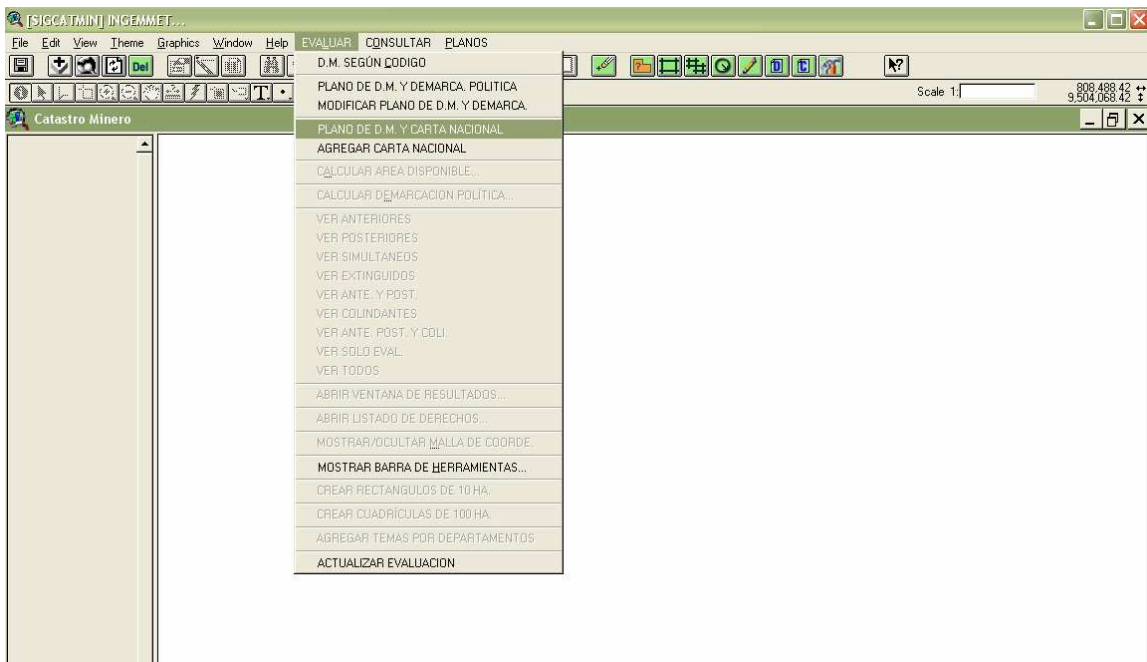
[SIGCATMIN] INGEMMET...

File Edit View Theme Graphics Window Help EVALUAR CONSULTAR PLANOS

Del

Scale 1:

808,488.42
9,504,068.42

Catastro Minero

D.M. SEGÚN CODIGO
PLANO DE D.M. Y DEMARCA. POLITICA
MODIFICAR PLANO DE D.M. Y DEMARCA.
PLANO DE D.M. Y CARTA NACIONAL
AGREGAR CARTA NACIONAL
CALCULAR AREA DISPONIBLE...
CALCULAR DEMARCACION POLITICA...
VER ANTERIORES
VER POSTERIORES
VER SIMULTANEOS
VER EXTINGUIDOS
VER ANTE. Y POST.
VER COLINDANTES
VER ANTE. POST. Y COLI.
VER SOLO EVAL.
VER TODOS
ABRIR VENTANA DE RESULTADOS...
ABRIR LISTADO DE DERECHOS...
MOSTRAR/OCULTAR MALLA DE COORDE.
MOSTRAR BARRA DE HERRAMIENTAS...
CREAR RECTANGULOS DE 10 HA.
CREAR CUADRÍCULAS DE 100 HA.
AGREGAR TEMAS POR DEPARTAMENTOS
ACTUALIZAR EVALUACION